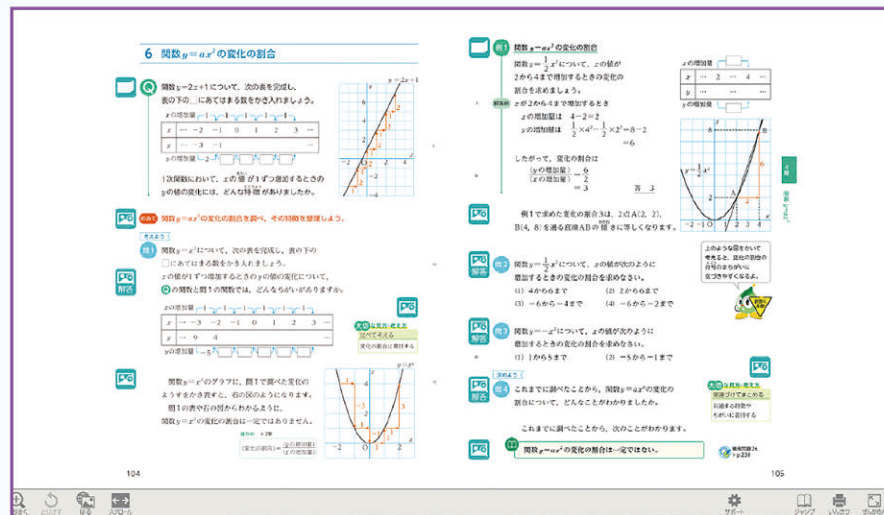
6 関数$y=ax^2$の変化の割合

関数$y=2x+1$について、次の表を完成し、表の下の□にあてはまる数をかき入れましょう。

$x$の増加量 1 1 1 1 1 1

| $x$ | … | −2 | −1 | 0 | 1 | 2 | 3 | … |
|---|---|---|---|---|---|---|---|---|
| $y$ | … | −3 | −1 | | | | | … |

$y$の増加量 2

1次関数において、$x$の値が1ずつ増加するときの$y$の値の変化には、どんな特徴がありましたか。

$y=2x+1$

めあて 関数$y=x^2$の変化の割合を調べ、その特徴を整理しよう。

考えよう

問1 関数$y=x^2$について、次の表を完成し、表の下の□にあてはまる数をかき入れましょう。

解答

$x$の値が1ずつ増加するときの$y$の値の変化について、Qの関数と問1の関数では、どんなちがいがありますか。

| $x$ | … | −3 | −2 | −1 | 0 | 1 | 2 | 3 | … |
|---|---|---|---|---|---|---|---|---|---|
| $y$ | … | 9 | 4 | | | | | | … |

$y$の増加量 −5

大切な見方・考え方 比べてみる 変化の割合に着目する

関数$y=x^2$のグラフに、問1で調べた変化のようすをかき表すと、右の図のようになります。
問1の表や右の図からわかるように、関数$y=x^2$の変化の割合は一定ではありません。

(変化の割合) $= \frac{(y\text{の増加量})}{(x\text{の増加量})}$

104

例1 関数$y=ax^2$の変化の割合

関数$y=\frac{1}{2}x^2$について、$x$の値が2から4まで増加するときの変化の割合を求めましょう。

解答 $x$が2から4まで増加するとき
$x$の増加量は $4-2=2$
$y$の増加量は $\frac{1}{2}\times4^2-\frac{1}{2}\times2^2=8-2=6$

したがって、変化の割合は
$\frac{(y\text{の増加量})}{(x\text{の増加量})}=\frac{6}{2}=3$ 答 3

$x$の増加量
| $x$ | … | 2 | … | 4 | … |
|---|---|---|---|---|---|
| $y$ | … | | … | | … |
$y$の増加量

$y=\frac{1}{2}x^2$

例1で求めた変化の割合3は、2点A(2, 2)、B(4, 8)を通る直線ABの傾きに等しくなります。

上のような図をかいて考えると、変化の割合の符号のまちがいに気づきやすくなるよ。

問2 関数$y=\frac{1}{2}x^2$について、$x$の値が次のように増加するときの変化の割合を求めなさい。
(1) 4から6まで (2) 2から6まで
(3) −6から−4まで (4) −6から−2まで

問3 関数$y=-x^2$について、$x$の値が次のように増加するときの変化の割合を求めなさい。
(1) 1から5まで (2) −5から−1まで

深めよう
問4 これまでに調べたことから、関数$y=ax^2$の変化の割合について、どんなことがわかりましたか。

大切な見方・考え方 関係づけてまとめる 問題をふり返り 共通点を見つける

これまでに調べたことから、次のことがわかります。

関数$y=ax^2$の変化の割合は一定ではない。

補充問題 p.239

105

2章 関数$y=ax^2$

サポート ジャンプ いんさつ